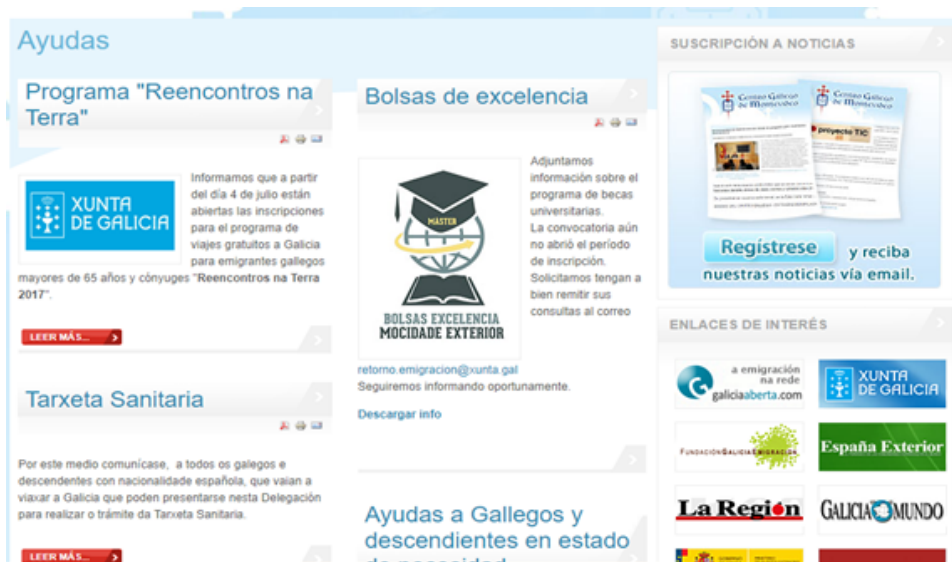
Ayudas

Programa "Reencontros na Terra"

XUNTA DE GALICIA

Informamos que a partir del día 4 de julio están abiertas las inscripciones para el programa de viajes gratuitos a Galicia para emigrantes gallegos mayores de 65 años y cónyuges "**Reencontros na Terra 2017**".

LEER MÁS...

Tarxeta Sanitaria

Por este medio comunícase, a todos os galegos e descendentes con nacionalidade española, que vaian a viaxar a Galicia que poden presentarse nesta Delegación para realizar o trámite da Tarxeta Sanitaria.

LEER MÁS...

Bolsas de excelencia

MÁSTER
BOLSAS EXCELENCIA
MOCIDADE EXTERIOR

Adjuntamos información sobre el programa de becas universitarias.
La convocatoria aún no abrió el período de inscripción.
Solicitamos tengan a bien remitir sus consultas al correo retorno.emigracion@xunta.gal
Seguiremos informando oportunamente.

Descargar info

Ayudas a Gallegos y descendientes en estado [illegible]

SUSCRIPCIÓN A NOTICIAS

Centro Gallego de Montevideo
Centro Gallego de Montevideo
proyecto TIC

Regístrese y reciba nuestras noticias vía email.

ENLACES DE INTERÉS

a emigración na rede galiciaaberta.com

XUNTA DE GALICIA

FUNDACIÓN GALICIA EMIGRACIÓN

España Exterior

La Región

GALICIA EN EL MUNDO